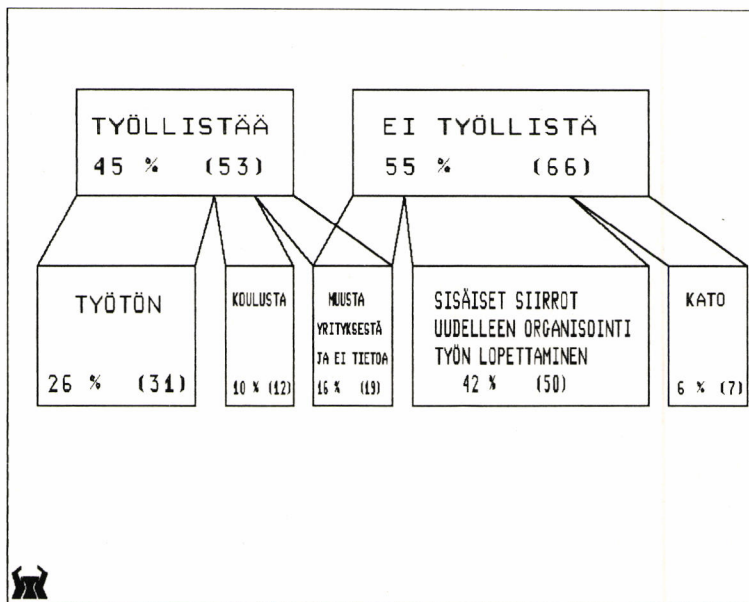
TYÖLLISTÄÄ
45 % (53)

EI TYÖLLISTÄ
55 % (66)

TYÖTÖN
26 % (31)

KOULUSTA
10 % (12)

MUUSTA YRITYKSESTÄ JA EI TIETOA
16 % (19)

SISÄISET SIIRROT
UUDELLEEN ORGANISOINTI
TYÖN LOPETTAMINEN
42 % (50)

KATO
6 % (7)